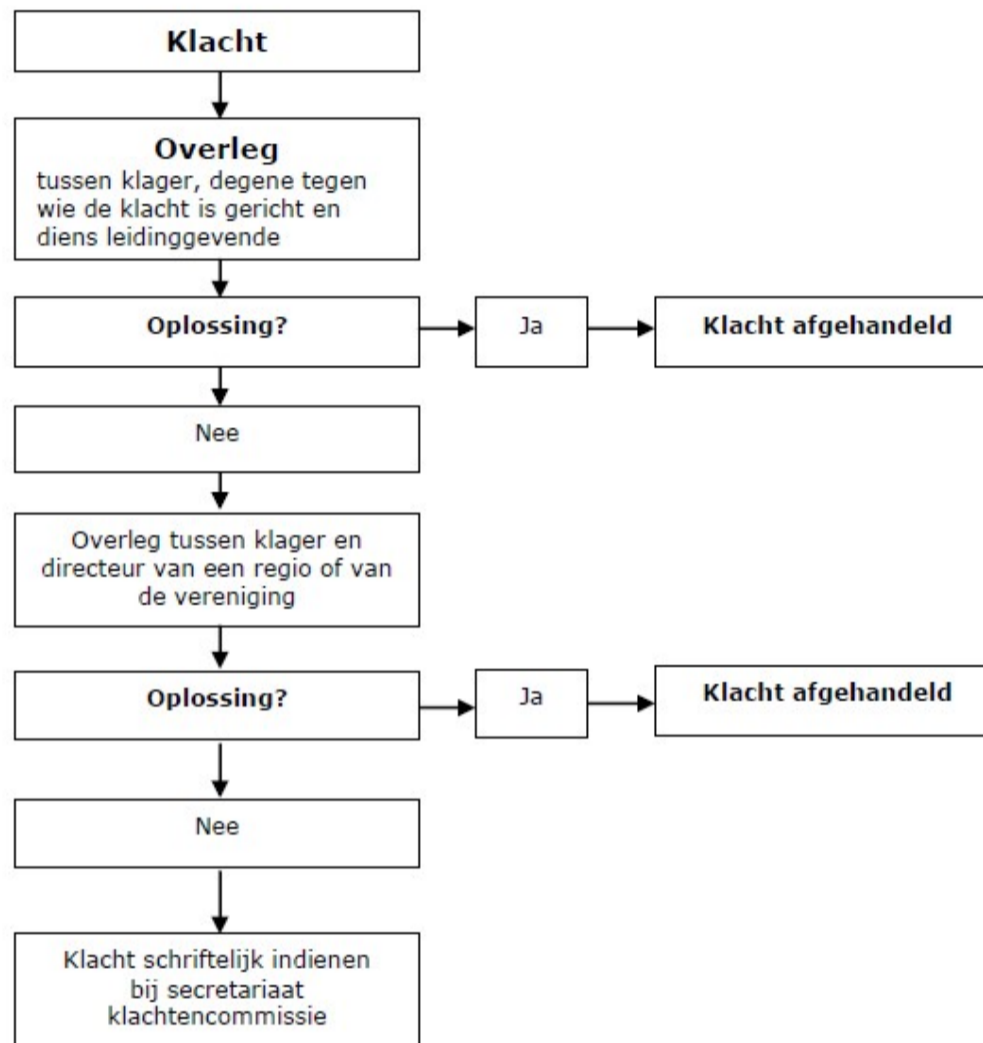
Klacht

Overleg
tussen klager, degene tegen wie de klacht is gericht en diens leidinggevende

Oplossing?

Ja

Klacht afgehandeld

Nee

Overleg tussen klager en directeur van een regio of van de vereniging

Oplossing?

Ja

Klacht afgehandeld

Nee

Klacht schriftelijk indienen bij secretariaat klachtencommissie